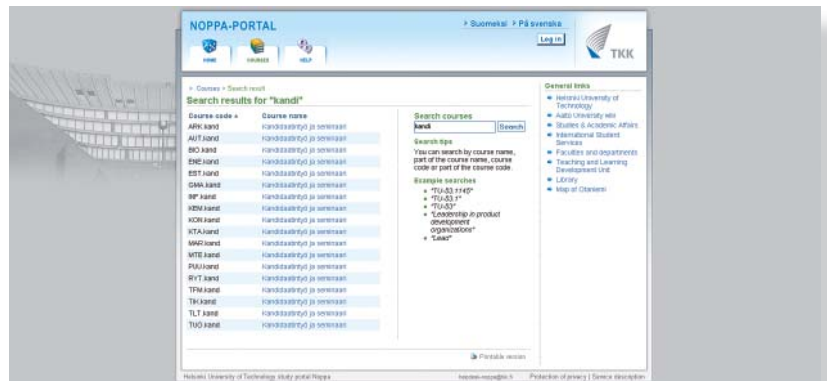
NOPPA-PORTAL

> Suomeksi > På svenska

Log in

TKK

HOME COURSES HELP

> Courses > Search result

Search results for "kandi"

| Course code ▲ | Course name |
|---|---|
| ARK.kand | Kandidaatintyö ja seminaari |
| AUT.kand | Kandidaatintyö ja seminaari |
| BIO.kand | Kandidaatintyö ja seminaari |
| ENE.kand | Kandidaatintyö ja seminaari |
| EST.kand | Kandidaatintyö ja seminaari |
| GMA.kand | Kandidaatintyö ja seminaari |
| INF.kand | Kandidaatintyö ja seminaari |
| KEM.kand | Kandidaatintyö ja seminaari |
| KON.kand | Kandidaatintyö ja seminaari |
| KTA.kand | Kandidaatintyö ja seminaari |
| MAR.kand | Kandidaatintyö ja seminaari |
| MTE.kand | Kandidaatintyö ja seminaari |
| PUU.kand | Kandidaatintyö ja seminaari |
| RYT.kand | Kandidaatintyö ja seminaari |
| TFM.kand | Kandidaatintyö ja seminaari |
| TIK.kand | Kandidaatintyö ja seminaari |
| TLT.kand | Kandidaatintyö ja seminaari |
| TUO.kand | Kandidaatintyö ja seminaari |

Search courses

kandi

Search

Search tips

You can search by course name, part of the course name, course code or part of the course code.

Example searches

- "TU-53.1145"
- "TU-53.1"
- "TU-53"
- "Leadership in product development organizations"
- "Lead"

General links

- Helsinki University of Technology
- Aalto University wiki
- Studies & Academic Affairs
- International Student Services
- Faculties and departments
- Teaching and Learning Development Unit
- Library
- Map of Otaniemi

Printable version

Helsinki University of Technology study portal Noppa

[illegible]@tkk.fi Protection of privacy | Service description